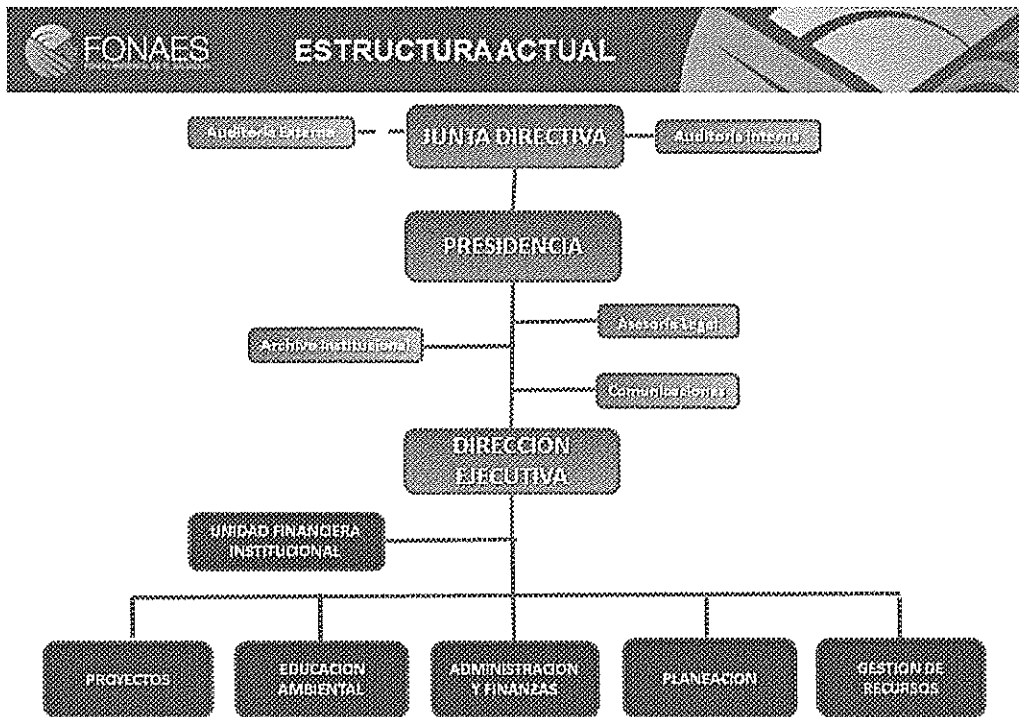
FONAES

ESTRUCTURA ACTUAL

Auditoría Externa

JUNTA DIRECTIVA

Auditoría Interna

PRESIDENCIA

Asesoría Legal

Archivo Institucional

Comunicaciones

DIRECCION EJECUTIVA

UNIDAD FINANCIERA INSTITUCIONAL

PROYECTOS

EDUCACION AMBIENTAL

ADMINISTRACION Y FINANZAS

PLANEACION

GESTION DE RECURSOS